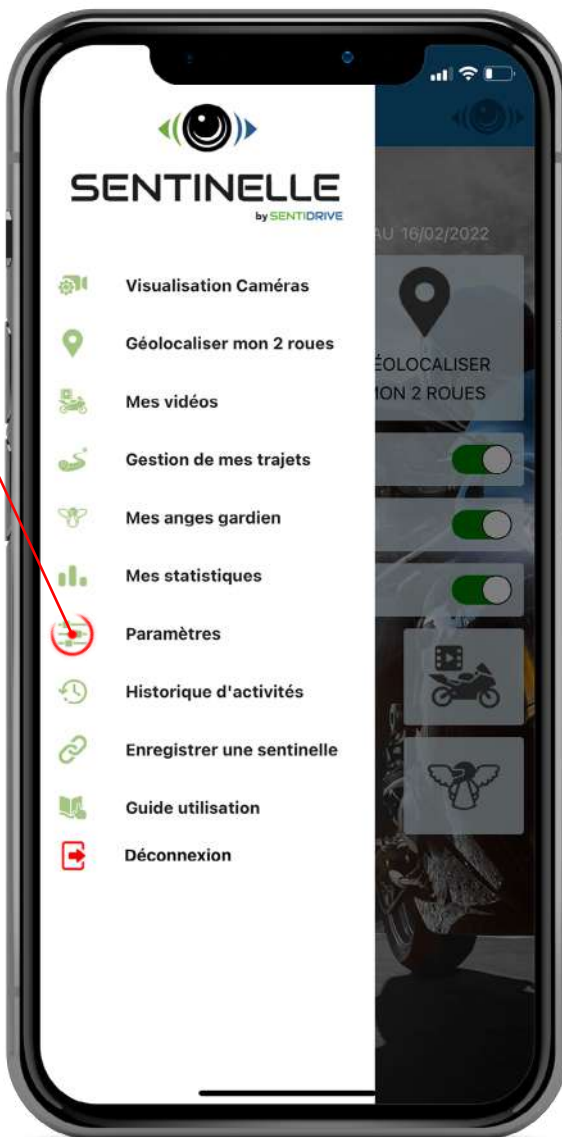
SENTINELLE
by SENTIDRIVE

Visualisation Caméras
Géolocaliser mon 2 roues
Mes vidéos
Gestion de mes trajets
Mes anges gardien
Mes statistiques
Paramètres
Historique d'activités
Enregistrer une sentinelle
Guide utilisation
Déconnexion

AU 16/02/2022
ÉOLOCALISER
ON 2 ROUES